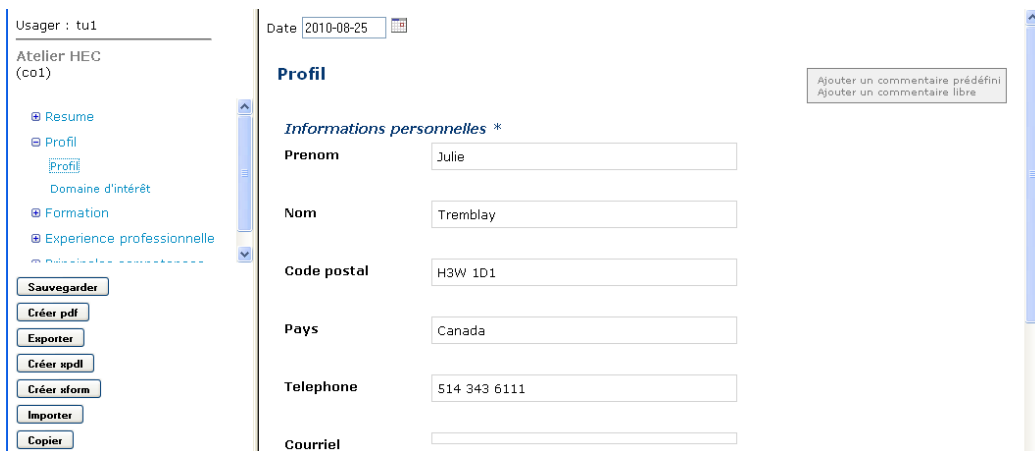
Usager : tu1

Atelier HEC
(co1)

⊞ Resume
⊟ Profil
Profil
Domaine d'intérêt
⊞ Formation
⊞ Experience professionnelle
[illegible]

Sauvegarder
Créer pdf
Exporter
Créer xpdl
Créer xform
Importer
Copier

Date 2010-08-25

Profil

Ajouter un commentaire prédéfini
Ajouter un commentaire libre

Informations personnelles *

Prenom Julie

Nom Tremblay

Code postal H3W 1D1

Pays Canada

Telephone 514 343 6111

Courriel